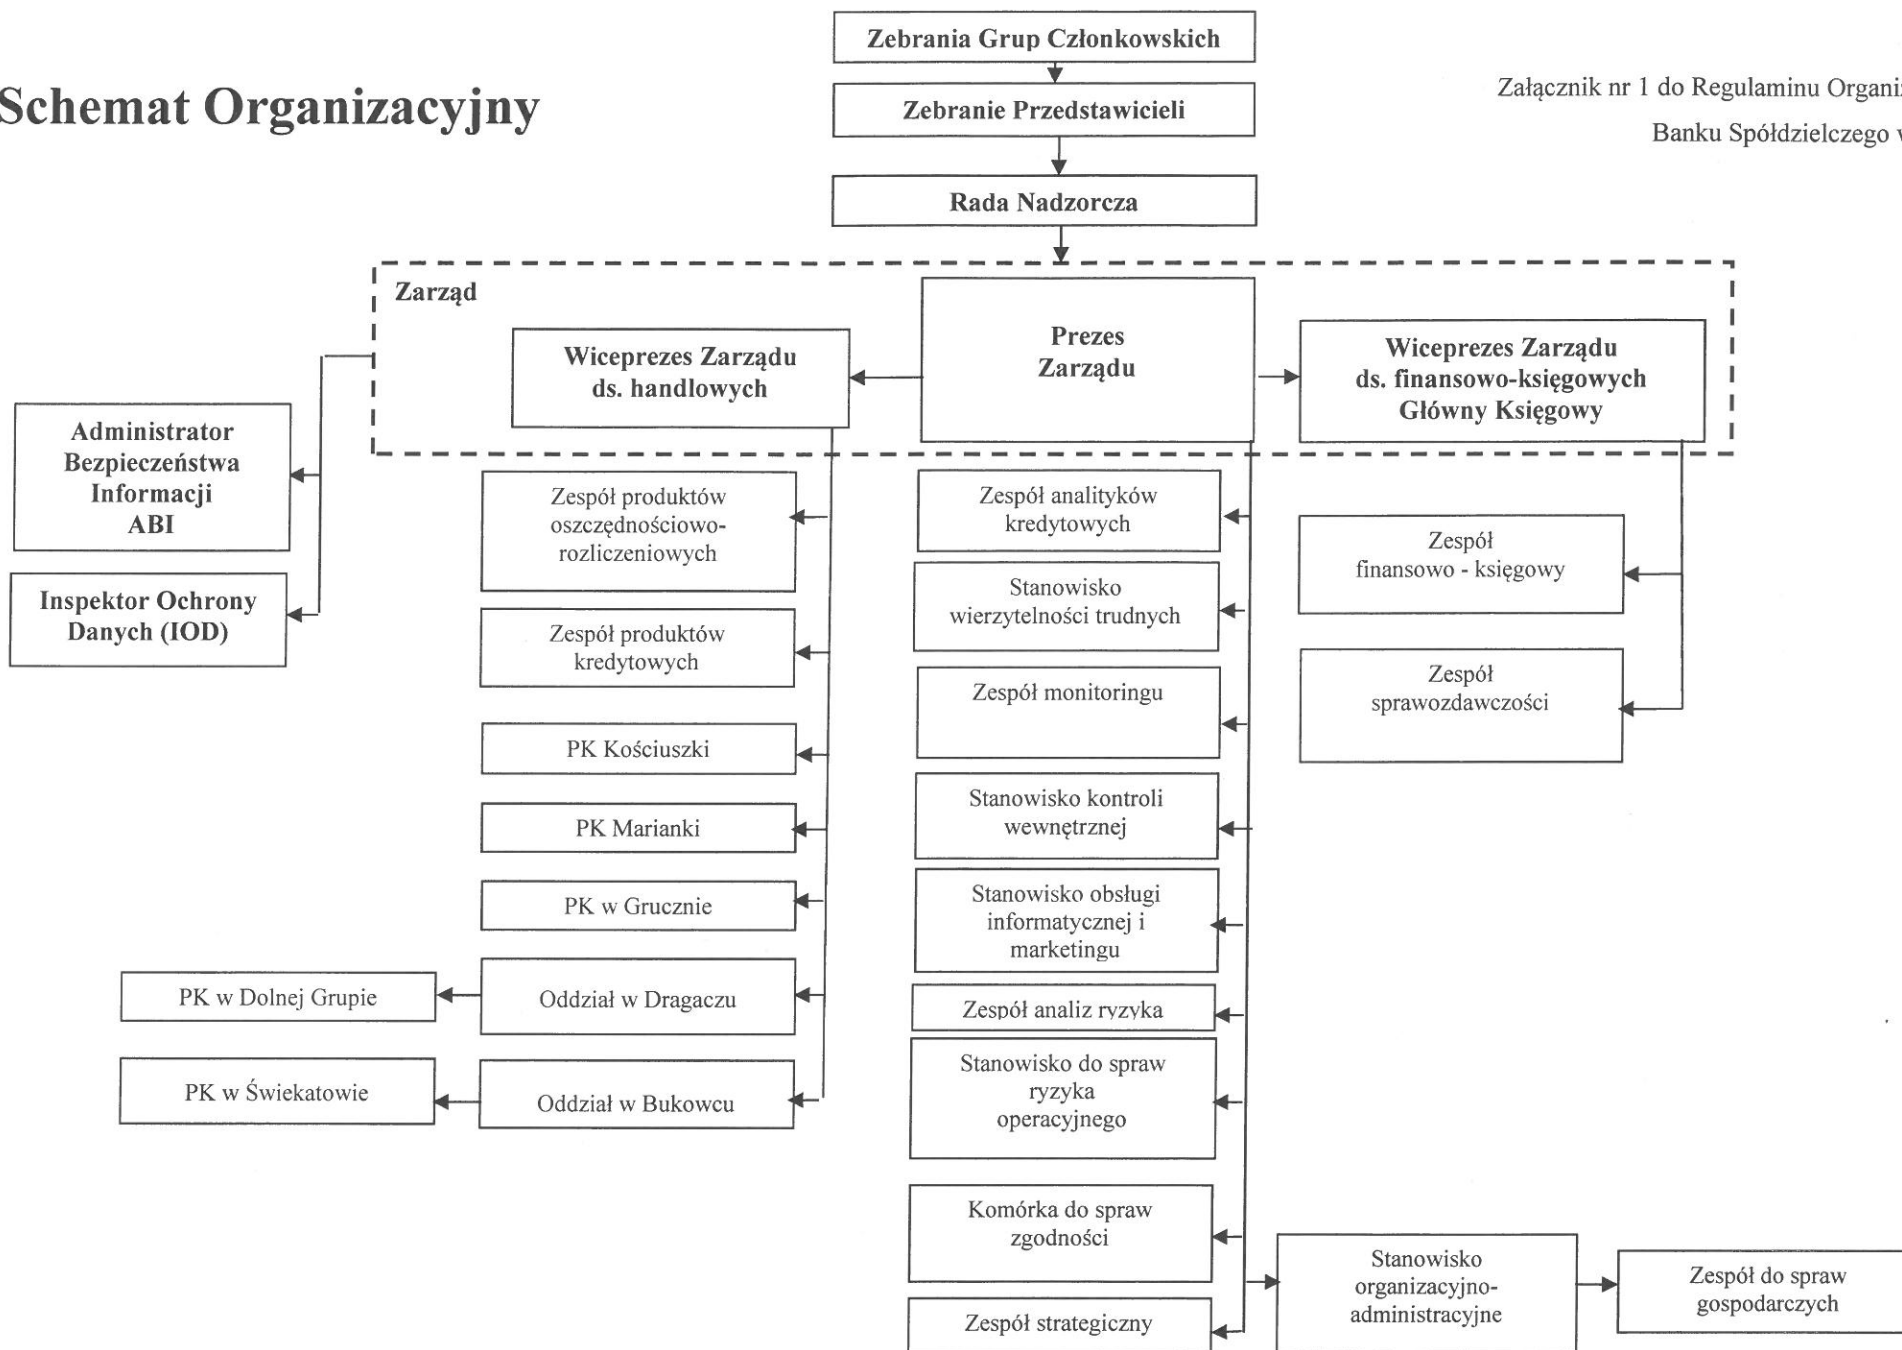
Schemat Organizacyjny

Zebrania Grup Członkowskich

Zebranie Przedstawicieli

Rada Nadzorcza

Załącznik nr 1 do Regulaminu Organi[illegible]

Banku Spółdzielczego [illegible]

Zarząd

Wiceprezes Zarządu ds. handlowych

Prezes Zarządu

Wiceprezes Zarządu ds. finansowo-księgowych Główny Księgowy

Administrator Bezpieczeństwa Informacji ABI

Inspektor Ochrony Danych (IOD)

Zespół produktów oszczędnościowo-rozliczeniowych

Zespół produktów kredytowych

PK Kościuszki

PK Marianki

PK w Grucznie

Oddział w Dragaczu

PK w Dolnej Grupie

Oddział w Bukowcu

PK w Świekatowie

Zespół analityków kredytowych

Stanowisko wierzytelności trudnych

Zespół monitoringu

Stanowisko kontroli wewnętrznej

Stanowisko obsługi informatycznej i marketingu

Zespół analiz ryzyka

Stanowisko do spraw ryzyka operacyjnego

Komórka do spraw zgodności

Zespół strategiczny

Zespół finansowo - księgowy

Zespół sprawozdawczości

Stanowisko organizacyjno-administracyjne

Zespół do spraw gospodarczych